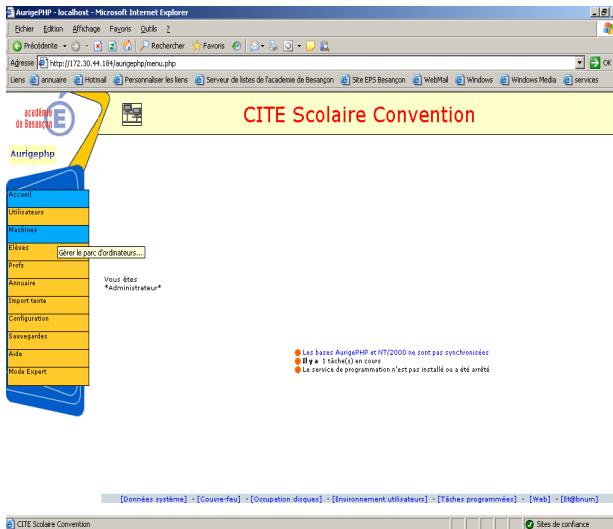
AurigePHP - localhost - Microsoft Internet Explorer

Fichier Edition Affichage Favoris Outils ?

Précédente Rechercher Favoris

Adresse http://172.30.44.184/aurigephp/menu.php OK

Liens annuaire Hotmail Personnaliser les liens Serveur de listes de l'academie de Besançon Site EPS Besançon WebMail Windows Windows Media services

académie de Besançon

Aurigephp

CITE Scolaire Convention

Accueil
Utilisateurs
Machines
Elèves
Profs
Annuaire
Import texte
Configuration
Sauvegardes
Aide
Mode Expert

Gérer le parc d'ordinateurs...

Vous êtes
*Administrateur*

Les bases AurigePHP et NT/2000 ne sont pas synchronisées
Il y a 1 tâche(s) en cours
Le service de programmation n'est pas installé ou a été arrêté

[Données système] - [Couvre-feu] - [Occupation disques] - [Environnement utilisateurs] - [Tâches programmées] - [Web] - [Etc@bnum]

CITE Scolaire Convention

Sites de confiance